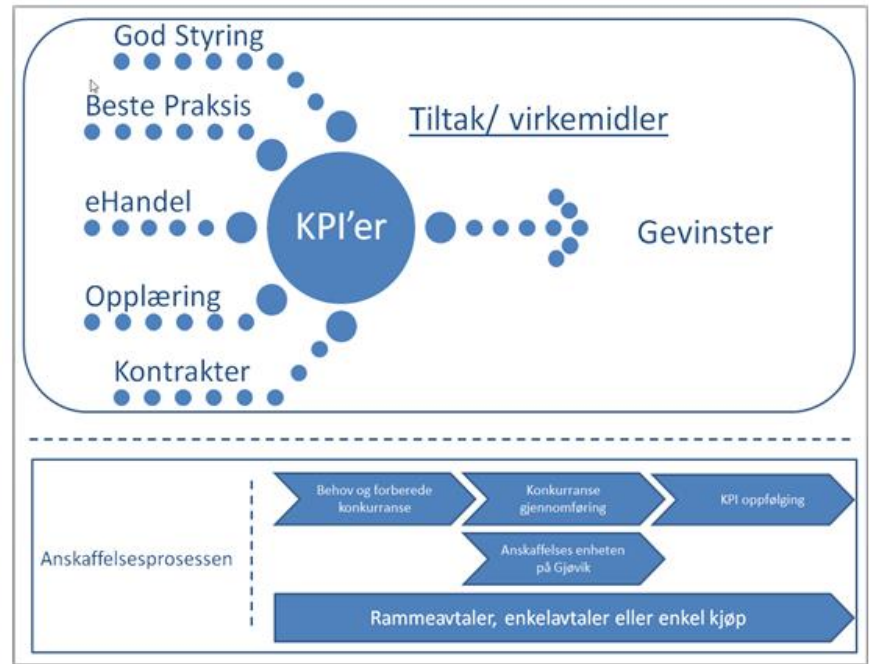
God Styring

Beste Praksis

eHandel

Opplæring

Kontrakter

KPI'er

Tiltak/ virkemidler

Gevinster

Anskaffelsesprosessen

Behov og forberede konkurranse

Konkurranse gjennomføring

KPI oppfølging

Anskaffelses enheten på Gjøvik

Rammeavtaler, enkelavtaler eller enkel kjøp